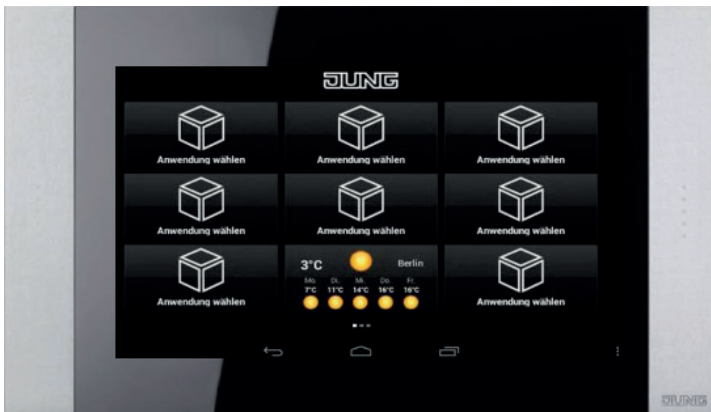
JUNG

Anwendung wählen

Anwendung wählen

Anwendung wählen

Anwendung wählen

Anwendung wählen

Anwendung wählen

Anwendung wählen

3°C

Berlin

Mo. 7°C

Di. 11°C

Mi. 14°C

Do. 16°C

Fr. 16°C

Anwendung wählen

JUNG